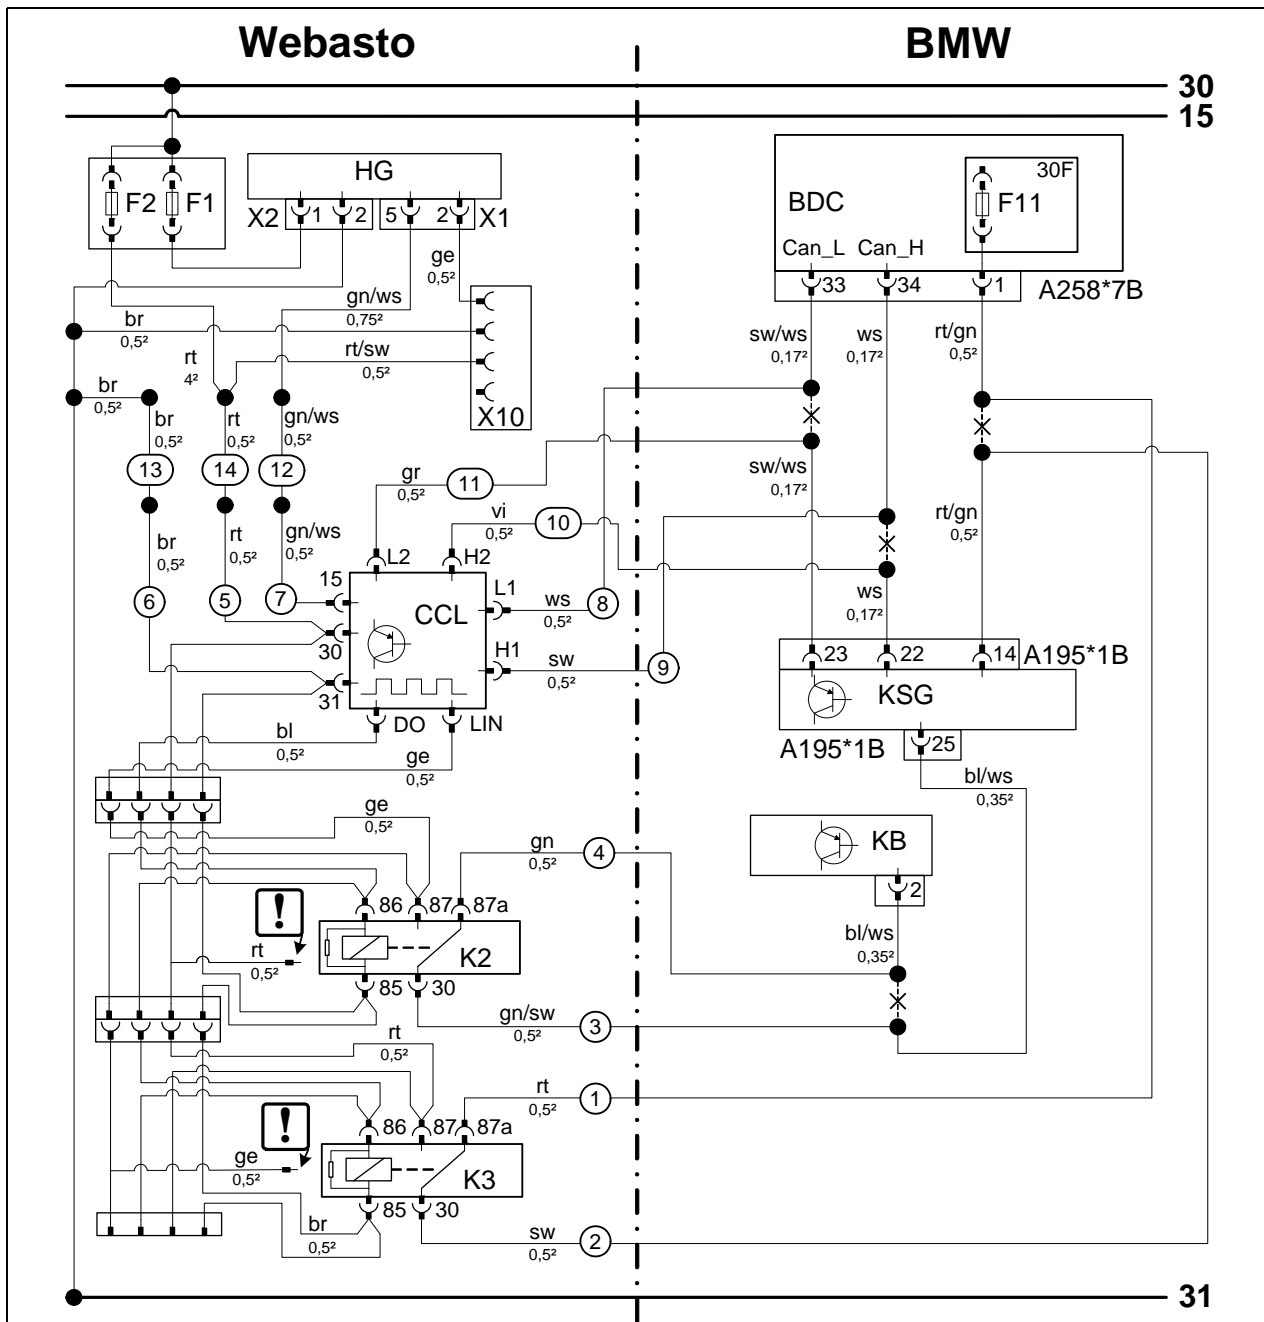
Webasto

BMW

30

15

F2 F1

HG

X2 1 2 5 2 X1

ge
0,5²

gn/ws
0,75²

br
0,5²

rt
4²

rt/sw
0,5²

X10

br
0,5²

br
0,5²

rt
0,5²

gn/ws
0,5²

13 14 12

br
0,5²

rt
0,5²

gn/ws
0,5²

6 5 7

gr
0,5²

11

vi
0,5²

10

L2 H2

15

CCL

L1

ws
0,5²

8

30

H1

sw
0,5²

9

31

DO LIN

bl
0,5²

ge
0,5²

ge
0,5²

gn
0,5²

4

86 87 87a

rt
0,5²

K2

85 30

gn/sw
0,5²

3

rt
0,5²

rt
0,5²

1

86 87 87a

ge
0,5²

K3

85 30

br
0,5²

sw
0,5²

2

BDC

30F

F11

Can_L Can_H

33 34 1

A258*7B

sw/ws
0,17²

ws
0,17²

rt/gn
0,5²

sw/ws
0,17²

rt/gn
0,5²

ws
0,17²

23 22 14 A195*1B

KSG

A195*1B

25

bl/ws
0,35²

KB

2

bl/ws
0,35²

31